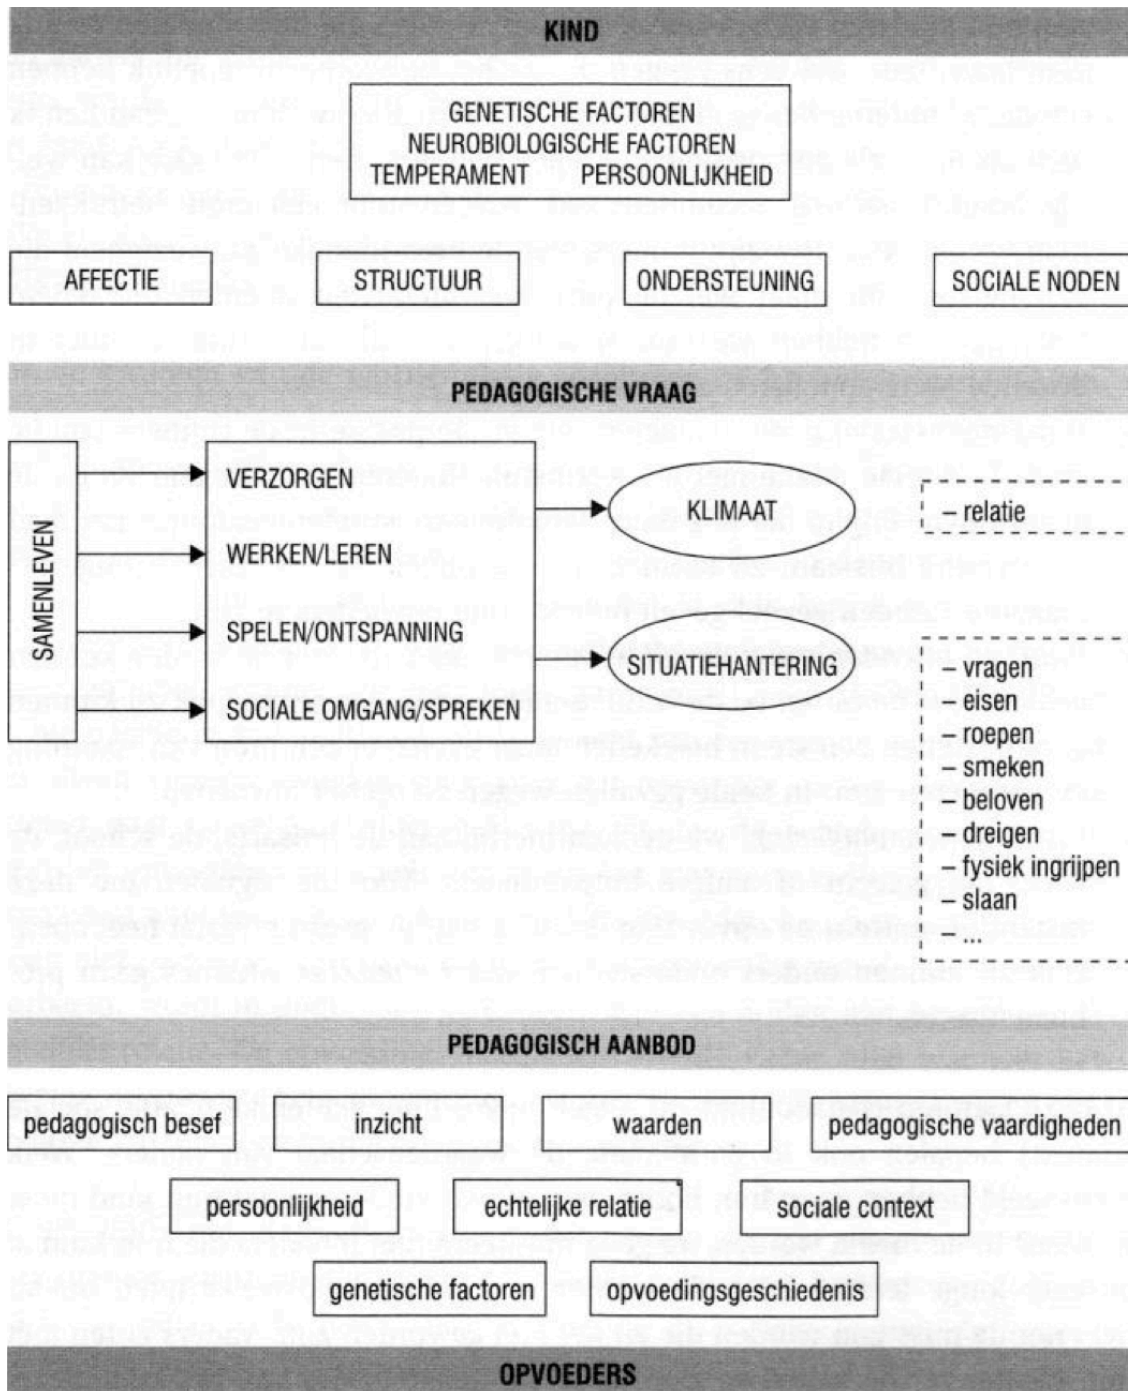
KIND

GENETISCHE FACTOREN
NEUROBIOLOGISCHE FACTOREN
TEMPERAMENT PERSOONLIJKHEID

AFFECTIE

STRUCTUUR

ONDERSTEUNING

SOCIALE NODEN

PEDAGOGISCHE VRAAG

SAMENLEVEN

VERZORGEN
WERKEN/LEREN
SPELEN/ONTSPANNING
SOCIALE OMGANG/SPREKEN

KLIMAAT

– relatie

SITUATIEHANTERING

– vragen
– eisen
– roepen
– smeken
– beloven
– dreigen
– fysiek ingrijpen
– slaan
– ...

PEDAGOGISCH AANBOD

pedagogisch besef

inzicht

waarden

pedagogische vaardigheden

persoonlijkheid

echtelijke relatie

sociale context

genetische factoren

opvoedingsgeschiedenis

OPVOEDERS